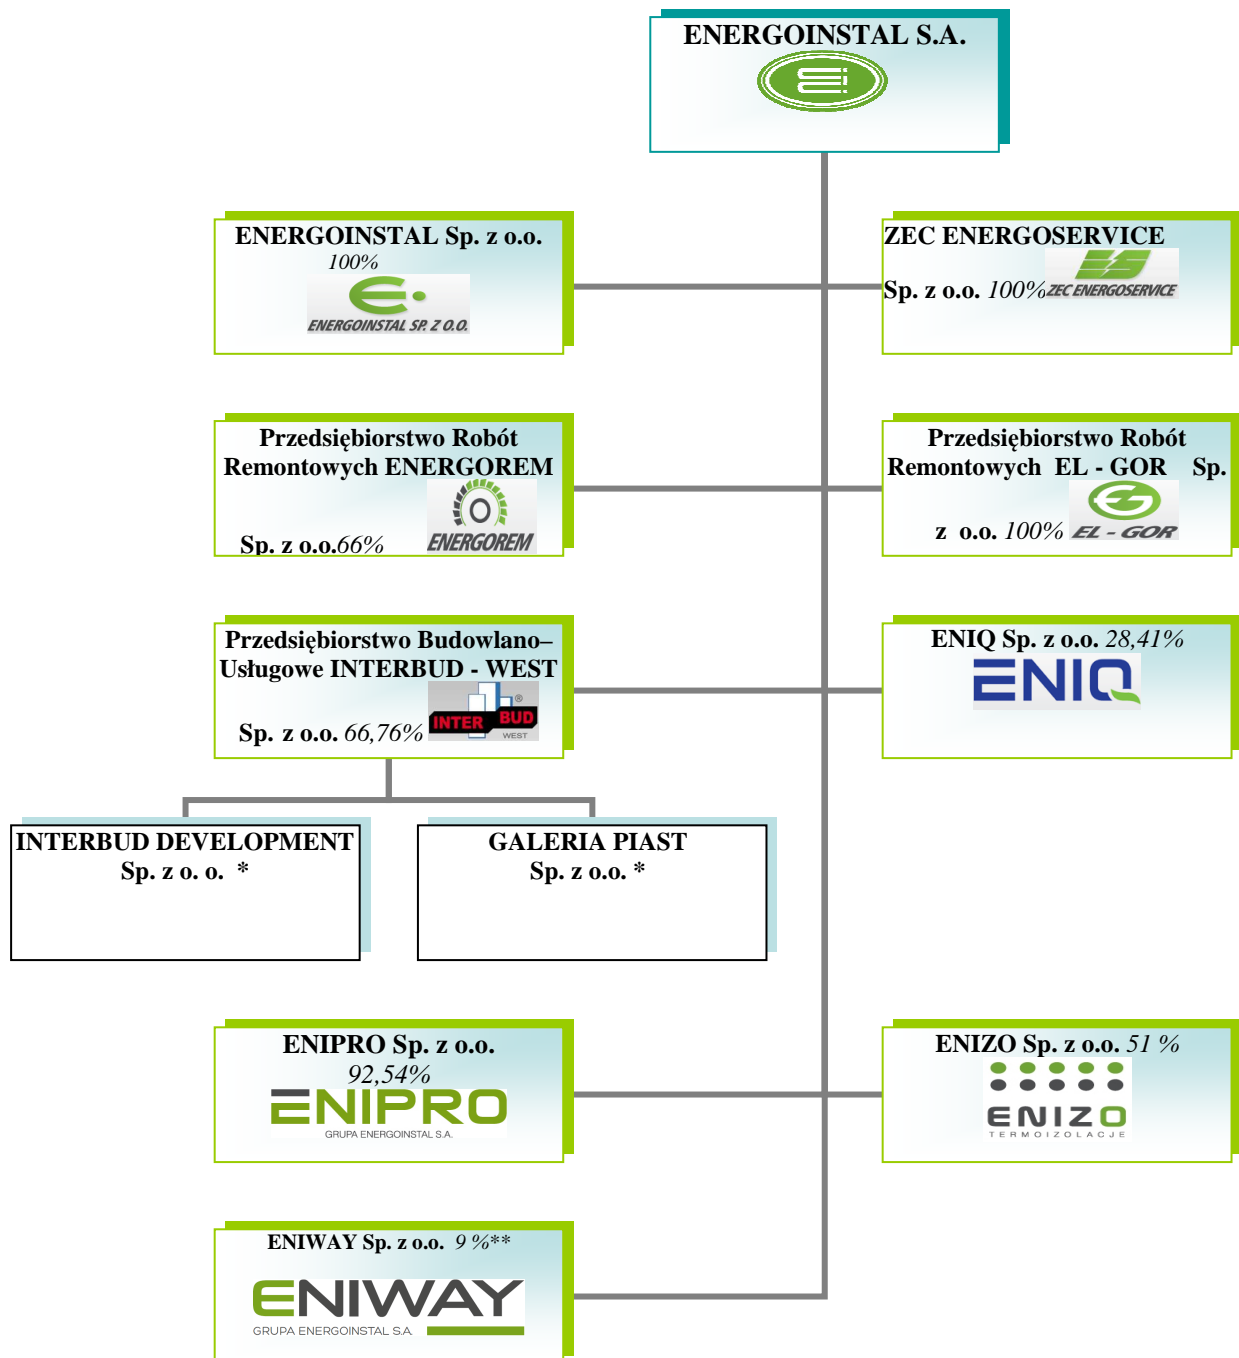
ENERGOINSTAL S.A.

ENERGOINSTAL Sp. z o.o.
100%
ENERGOINSTAL SP. Z O.O.

ZEC ENERGOSERVICE
Sp. z o.o. 100% ZEC ENERGOSERVICE

Przedsiębiorstwo Robót Remontowych ENERGOREM
Sp. z o.o.66%
ENERGOREM

Przedsiębiorstwo Robót Remontowych EL - GOR Sp. z o.o. 100%
EL - GOR

Przedsiębiorstwo Budowlano–Usługowe INTERBUD - WEST
Sp. z o.o. 66,76%
INTER BUD WEST

ENIQ Sp. z o.o. 28,41%
ENIQ

INTERBUD DEVELOPMENT
Sp. z o. o. *

GALERIA PIAST
Sp. z o.o. *

ENIPRO Sp. z o.o.
92,54%
ENIPRO
GRUPA ENERGOINSTAL S.A.

ENIZO Sp. z o.o. 51 %
ENIZO
TERMOIZOLACJE

ENIWAY Sp. z o.o. 9 %**
ENIWAY
GRUPA ENERGOINSTAL S.A.